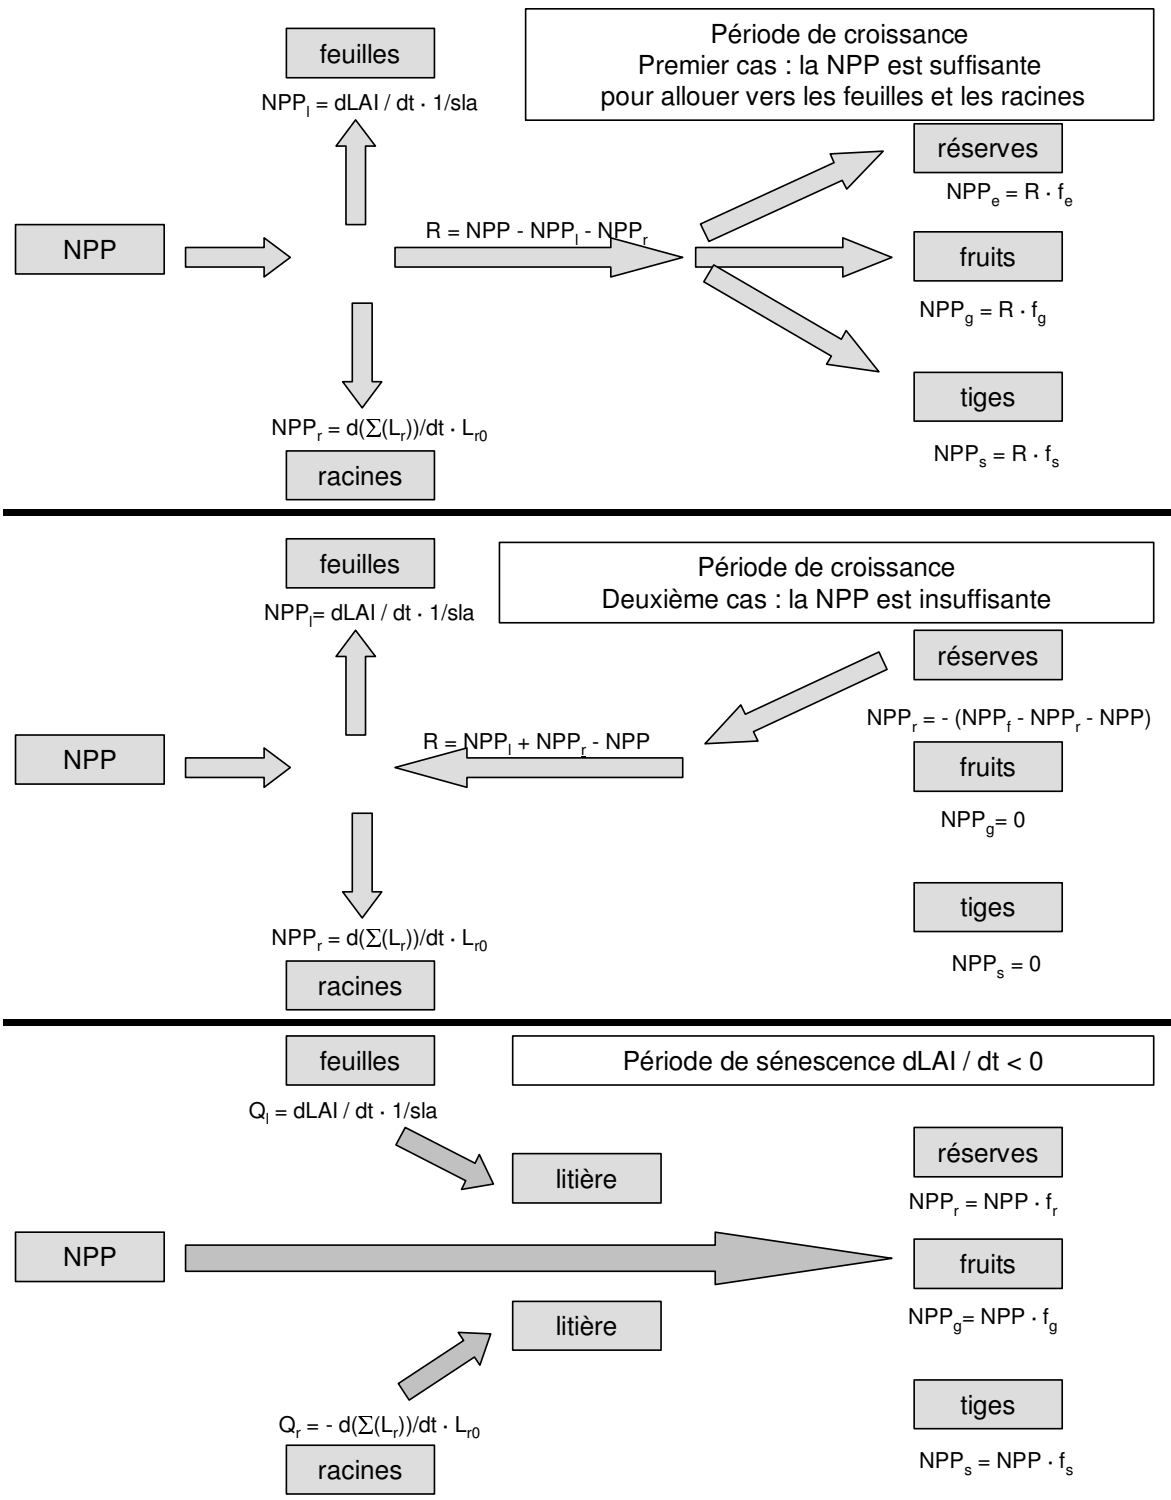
feuilles

$NPP_l = dLAI / dt \cdot 1/sla$

Période de croissance
Premier cas : la NPP est suffisante pour allouer vers les feuilles et les racines

réserves

$NPP_e = R \cdot f_e$

NPP

$R = NPP - NPP_l - NPP_r$

fruits

$NPP_g = R \cdot f_g$

tiges

$NPP_r = d(\sum(L_r))/dt \cdot L_{r0}$

$NPP_s = R \cdot f_s$

racines

feuilles

$NPP_l = dLAI / dt \cdot 1/sla$

Période de croissance
Deuxième cas : la NPP est insuffisante

réserves

$NPP_r = - (NPP_f - NPP_r - NPP)$

NPP

$R = NPP_l + NPP_r - NPP$

fruits

$NPP_g = 0$

tiges

$NPP_r = d(\sum(L_r))/dt \cdot L_{r0}$

$NPP_s = 0$

racines

feuilles

Période de sénescence dLAI / dt < 0

$Q_l = dLAI / dt \cdot 1/sla$

réserves

litière

$NPP_r = NPP \cdot f_r$

NPP

fruits

$NPP_g = NPP \cdot f_g$

litière

tiges

$Q_r = - d(\sum(L_r))/dt \cdot L_{r0}$

racines

$NPP_s = NPP \cdot f_s$